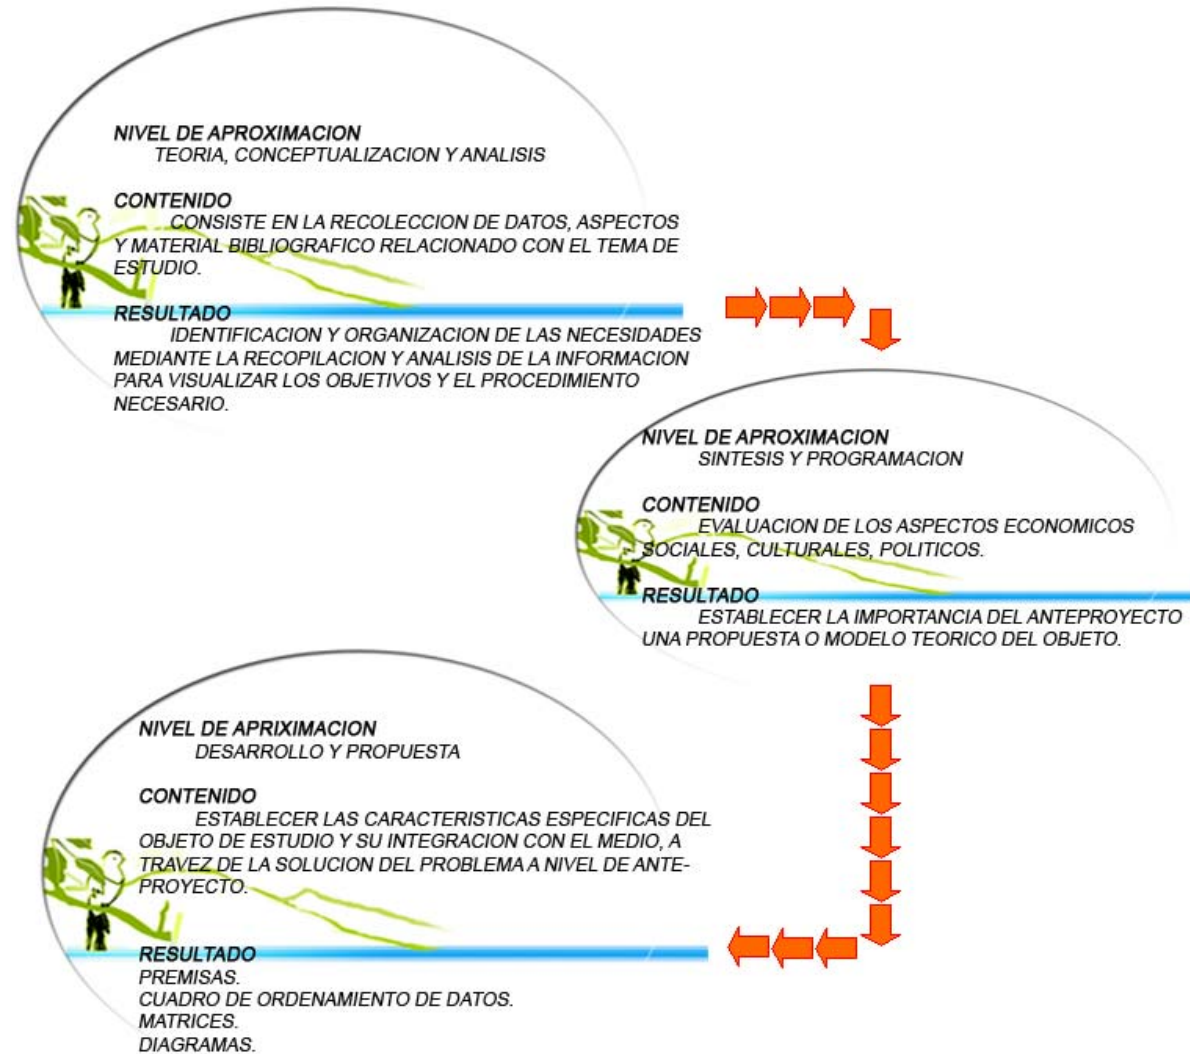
NIVEL DE APROXIMACION
TEORIA, CONCEPTUALIZACION Y ANALISIS

CONTENIDO
CONSISTE EN LA RECOLECCION DE DATOS, ASPECTOS Y MATERIAL BIBLIOGRAFICO RELACIONADO CON EL TEMA DE ESTUDIO.

RESULTADO
IDENTIFICACION Y ORGANIZACION DE LAS NECESIDADES MEDIANTE LA RECOPILACION Y ANALISIS DE LA INFORMACION PARA VISUALIZAR LOS OBJETIVOS Y EL PROCEDIMIENTO NECESARIO.

NIVEL DE APROXIMACION
SINTESIS Y PROGRAMACION

CONTENIDO
EVALUACION DE LOS ASPECTOS ECONOMICOS SOCIALES, CULTURALES, POLITICOS.

RESULTADO
ESTABLECER LA IMPORTANCIA DEL ANTEPROYECTO UNA PROPUESTA O MODELO TEORICO DEL OBJETO.

NIVEL DE APRIXIMACION
DESARROLLO Y PROPUESTA

CONTENIDO
ESTABLECER LAS CARACTERISTICAS ESPECIFICAS DEL OBJETO DE ESTUDIO Y SU INTEGRACION CON EL MEDIO, A TRAVEZ DE LA SOLUCION DEL PROBLEMA A NIVEL DE ANTE-PROYECTO.

RESULTADO
PREMISAS.
CUADRO DE ORDENAMIENTO DE DATOS.
MATRICES.
DIAGRAMAS.